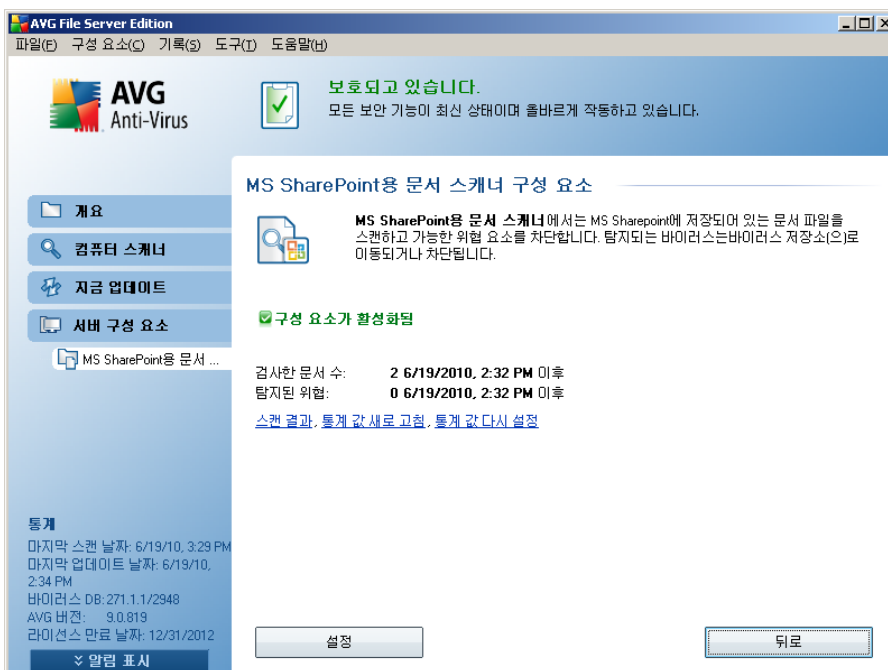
AVG File Server Edition

파일(F) 구성 요소(C) 기록(S) 도구(T) 도움말(H)

AVG Anti-Virus

보호되고 있습니다.
모든 보안 기능이 최신 상태이며 올바르게 작동하고 있습니다.

개요
컴퓨터 스캐너
지금 업데이트
서버 구성 요소
MS SharePoint용 문서 ...

MS SharePoint용 문서 스캐너 구성 요소

MS SharePoint용 문서 스캐너에서는 MS Sharepoint에 저장되어 있는 문서 파일을 스캔하고 가능한 위협 요소를 차단합니다. 탐지되는 바이러스는바이러스 저장소(으)로 이동되거나 차단됩니다.

구성 요소가 활성화됨

검사한 문서 수: 2 6/19/2010, 2:32 PM 이후
탐지된 위협: 0 6/19/2010, 2:32 PM 이후

스캔 결과, 통계 값 새로 고침, 통계 값 다시 설정

통계
마지막 스캔 날짜: 6/19/10, 3:29 PM
마지막 업데이트 날짜: 6/19/10, 2:34 PM
바이러스 DB: 271.1.1/2948
AVG 버전: 9.0.819
라이선스 만료 날짜: 12/31/2012

알림 표시

설정

뒤로